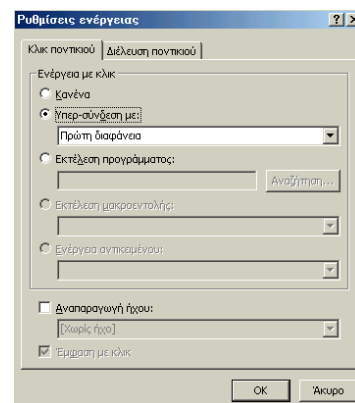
Ρυθμίσεις ενέργειας ? X

Κλικ ποντικιού | Διέλευση ποντικιού

Ενέργεια με κλικ

Κανένα

Υπερ-σύνδεση με:

Πρώτη διαφάνεια

Εκτέλεση προγράμματος:

Αναζήτηση...

Εκτέλεση μακροεντολής:

Ενέργεια αντικειμένου:

Αναπαραγωγή ήχου:

[Χωρίς ήχο]

Έμφαση με κλικ

OK Άκυρο